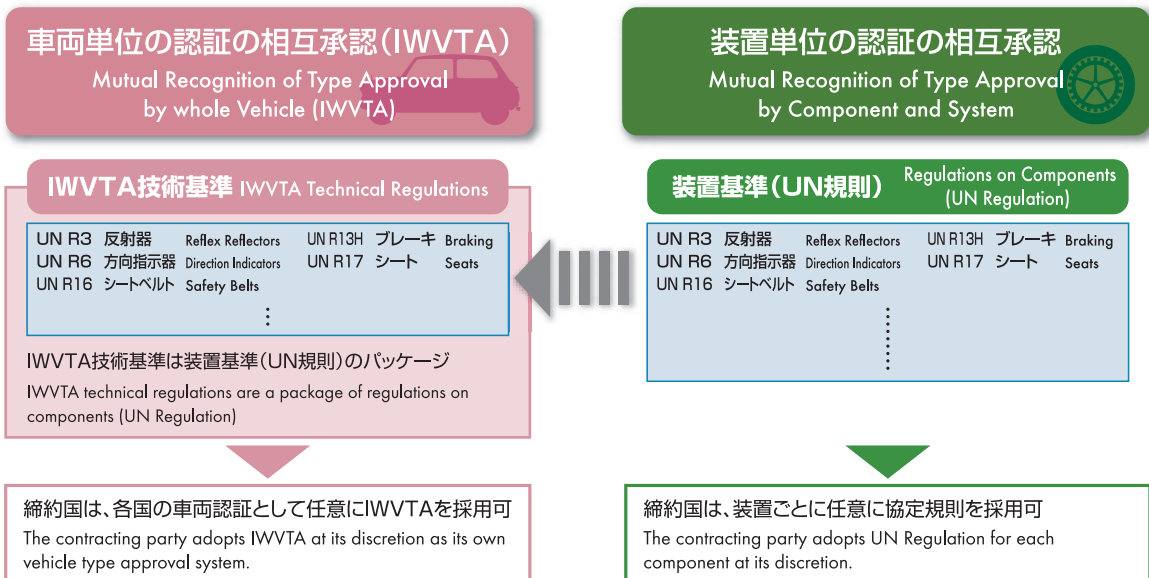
車両単位の認証の相互承認（IWVTA）
Mutual Recognition of Type Approval by whole Vehicle (IWVTA)

装置単位の認証の相互承認
Mutual Recognition of Type Approval by Component and System

IWVTA技術基準 IWVTA Technical Regulations

| | | | | | |
|---|---|---|---|---|---|
| UN R3 | 反射器 | Reflex Reflectors | UN R13H | ブレーキ | Braking |
| UN R6 | 方向指示器 | Direction Indicators | UN R17 | シート | Seats |
| UN R16 | シートベルト | Safety Belts | | | |

⋮

IWVTA技術基準は装置基準（UN規則）のパッケージ
IWVTA technical regulations are a package of regulations on components (UN Regulation)

装置基準（UN規則） Regulations on Components (UN Regulation)

| | | | | | |
|---|---|---|---|---|---|
| UN R3 | 反射器 | Reflex Reflectors | UN R13H | ブレーキ | Braking |
| UN R6 | 方向指示器 | Direction Indicators | UN R17 | シート | Seats |
| UN R16 | シートベルト | Safety Belts | | | |

⋮

締約国は、各国の車両認証として任意にIWVTAを採用可
The contracting party adopts IWVTA at its discretion as its own vehicle type approval system.

締約国は、装置ごとに任意に協定規則を採用可
The contracting party adopts UN Regulation for each component at its discretion.